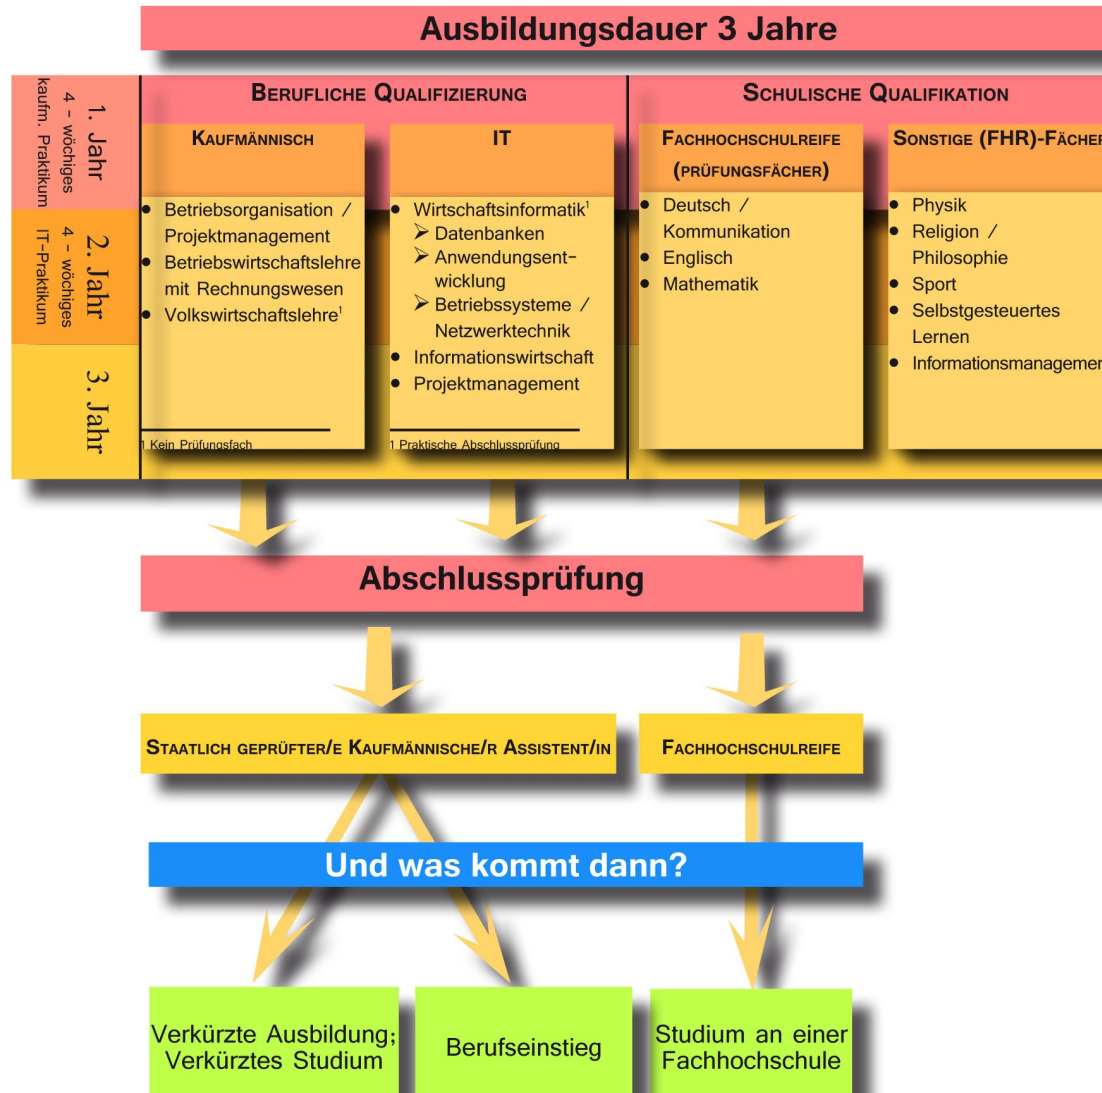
Ausbildungsdauer 3 Jahre

1. Jahr
4 - wöchiges kaufm. Praktikum

2. Jahr
4 - wöchiges IT-Praktikum

3. Jahr

BERUFLICHE QUALIFIZIERUNG

KAUFMÄNNISCH

- Betriebsorganisation / Projektmanagement
- Betriebswirtschaftslehre mit Rechnungswesen
- Volkswirtschaftslehre$^1$

1 Kein Prüfungsfach

IT

- Wirtschaftsinformatik$^1$
  - Datenbanken
  - Anwendungsentwicklung
  - Betriebssysteme / Netzwerktechnik
- Informationswirtschaft
- Projektmanagement

1 Praktische Abschlussprüfung

SCHULISCHE QUALIFIKATION

FACHHOCHSCHULREIFE (PRÜFUNGSFÄCHER)

- Deutsch / Kommunikation
- Englisch
- Mathematik

SONSTIGE (FHR)-FÄCHER

- Physik
- Religion / Philosophie
- Sport
- Selbstgesteuertes Lernen
- Informationsmanagemen

Abschlussprüfung

STAATLICH GEPRÜFTER/E KAUFMÄNNISCHE/R ASSISTENT/IN

FACHHOCHSCHULREIFE

Und was kommt dann?

Verkürzte Ausbildung; Verkürztes Studium

Berufseinstieg

Studium an einer Fachhochschule